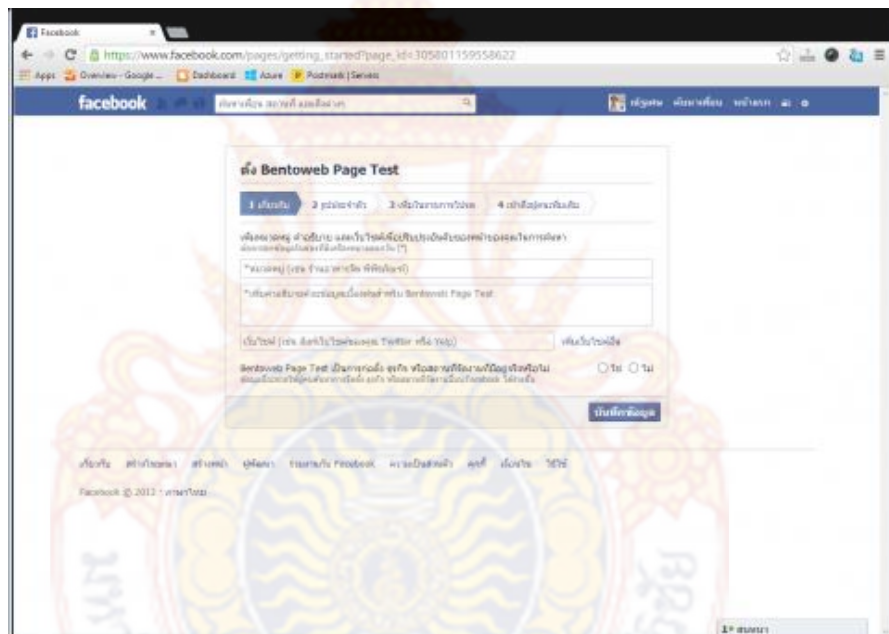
Facebook

https://www.facebook.com/pages/getting_started?page_id=305801159558622

Apps Overview - Google ... Dashboard Azure Postmark | Servers

facebook

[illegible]

ตั้ง Bentoweb Page Test

1 เกี่ยวกับ 2 รูปประจำตัว 3 เพิ่มในรายการโปรด 4 เข้าถึงผู้คนเพิ่มเติม

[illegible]

Bentoweb Page Test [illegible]

ใช่ ไม่

บันทึกข้อมูล

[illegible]

Facebook © 2013 · ภาษาไทย

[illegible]